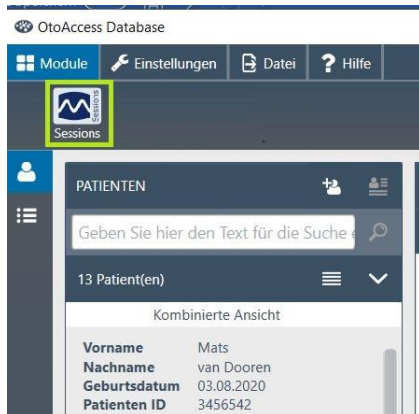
OtoAccess Database

Module
Einstellungen
Datei
Hilfe

Sessions
Sessions

PATIENTEN

Geben Sie hier den Text für die Suche e

13 Patient(en)

Kombinierte Ansicht

| | |
|---|---|
| Vorname | Mats |
| Nachname | van Dooren |
| Geburtsdatum | 03.08.2020 |
| Patienten ID | 3456542 |